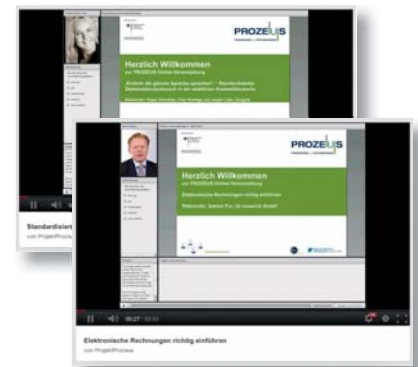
PROZEUS

Herzlich Willkommen

zur PROZEUS Online-Veranstaltung

Standardisier

von ProjektProzeus

PROZEUS

Herzlich Willkommen

zur PROZEUS Online-Veranstaltung

Elektronische Rechnungen richtig einführen

Referenten: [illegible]

00:27 / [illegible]

Elektronische Rechnungen richtig einführen

von ProjektProzeus